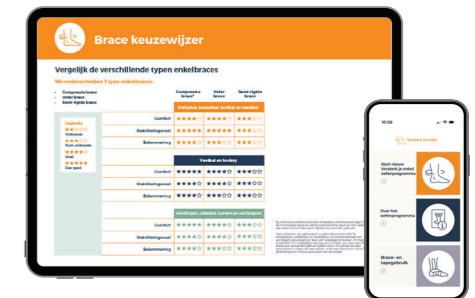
Brace keuzewijzer

Vergelijk de verschillende typen enkelbraces

We onderscheiden 3 type enkelbraces:

- Compressie brace
- Veter brace
- Semi-rigide brace

| | Compressie brace | Veter brace | Semi-rigide brace |
|---|---|---|---|
| | Volleybal, basketbal, korfbal en handbal | | |
| Comfort | ★★★★☆ | ★★★★☆ | ★★★☆☆ |
| Stabiliteitsgevoel | ★★★☆☆ | ★★★★☆ | ★★★★☆ |
| Bewegingsvrijheid | ★★★★☆ | ★★★☆☆ | ★★★☆☆ |
| | Voetbal en hockey | | |
| Comfort | ★★★★☆ | ★★★★☆ | ★★★☆☆ |
| Stabiliteitsgevoel | ★★★☆☆ | ★★★★☆ | ★★★★☆ |
| Bewegingsvrijheid | ★★★★☆ | ★★★☆☆ | ★★★☆☆ |
| | Hardlopen, atletiek, turnen en vechtsport | | |
| Comfort | ★★★★☆ | ★★★★☆ | ★★★☆☆ |
| Stabiliteitsgevoel | ★★★☆☆ | ★★★★☆ | ★★★★☆ |
| Bewegingsvrijheid | ★★★★☆ | ★★★☆☆ | ★★★☆☆ |

Legenda
★★☆☆☆ Voldoende
★★★☆☆ Ruim voldoende
★★★★☆ Goed
★★★★★ Zeer goed

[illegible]

10:58

Verstevig je enkel

Start nieuw Verstevig je enkel oefenprogramma

Over het oefenprogramma

Brace- en tapegebruik